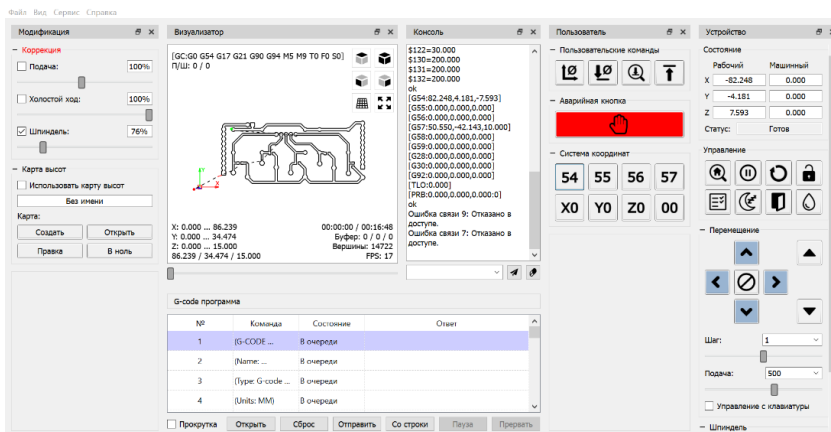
Файл Вид Сервис Справка

Модификация

Коррекция

Подача: 100%

Холостой ход: 100%

Шпиндель: 76%

Карта высот

Использовать карту высот

Без имени

Карта:

Создать Открыть

Правка В ноль

Визуализатор

[GC:G0 G54 G17 G21 G90 G94 M5 M9 T0 F0 S0]
П/Ш: 0 / 0

X: 0.000 ... 86.239
Y: 0.000 ... 34.474
Z: 0.000 ... 15.000
86.239 / 34.474 / 15.000

00:00:00 / 00:16:48
Буфер: 0 / 0 / 0
Вершины: 14722
FPS: 17

Консоль

$122=30.000
$130=200.000
$131=200.000
$132=200.000
ok
[G54:82.248,4.181,-7.593]
[G55:0.000,0.000,0.000]
[G56:0.000,0.000,0.000]
[G57:50.550,-42.143,10.000]
[G58:0.000,0.000,0.000]
[G59:0.000,0.000,0.000]
[G28:0.000,0.000,0.000]
[G30:0.000,0.000,0.000]
[G92:0.000,0.000,0.000]
[TLO:0.000]
[PRB:0.000,0.000,0.000:0]
ok
Ошибка связи 9: Отказано в доступе.
Ошибка связи 7: Отказано в доступе.

Пользователь

Пользовательские команды

Аварийная кнопка

Система координат

54 55 56 57
X0 Y0 Z0 00

Устройство

Состояние

Рабочий Машинный

X -82.248 0.000
Y -4.181 0.000
Z 7.593 0.000

Статус: Готов

Управление

Перемещение

Шаг: 1

Подача: 500

Управление с клавиатуры

Шпиндель

G-code программа

| № | Команда | Состояние | Ответ |
|---|---|---|---|
| 1 | [G-CODE ... | В очереди | |
| 2 | [Name: ... | В очереди | |
| 3 | [Type: G-code ... | В очереди | |
| 4 | [Units: MM] | В очереди | |

Прокрутка Открыть Сброс Отправить Со строки Пауза Прервать